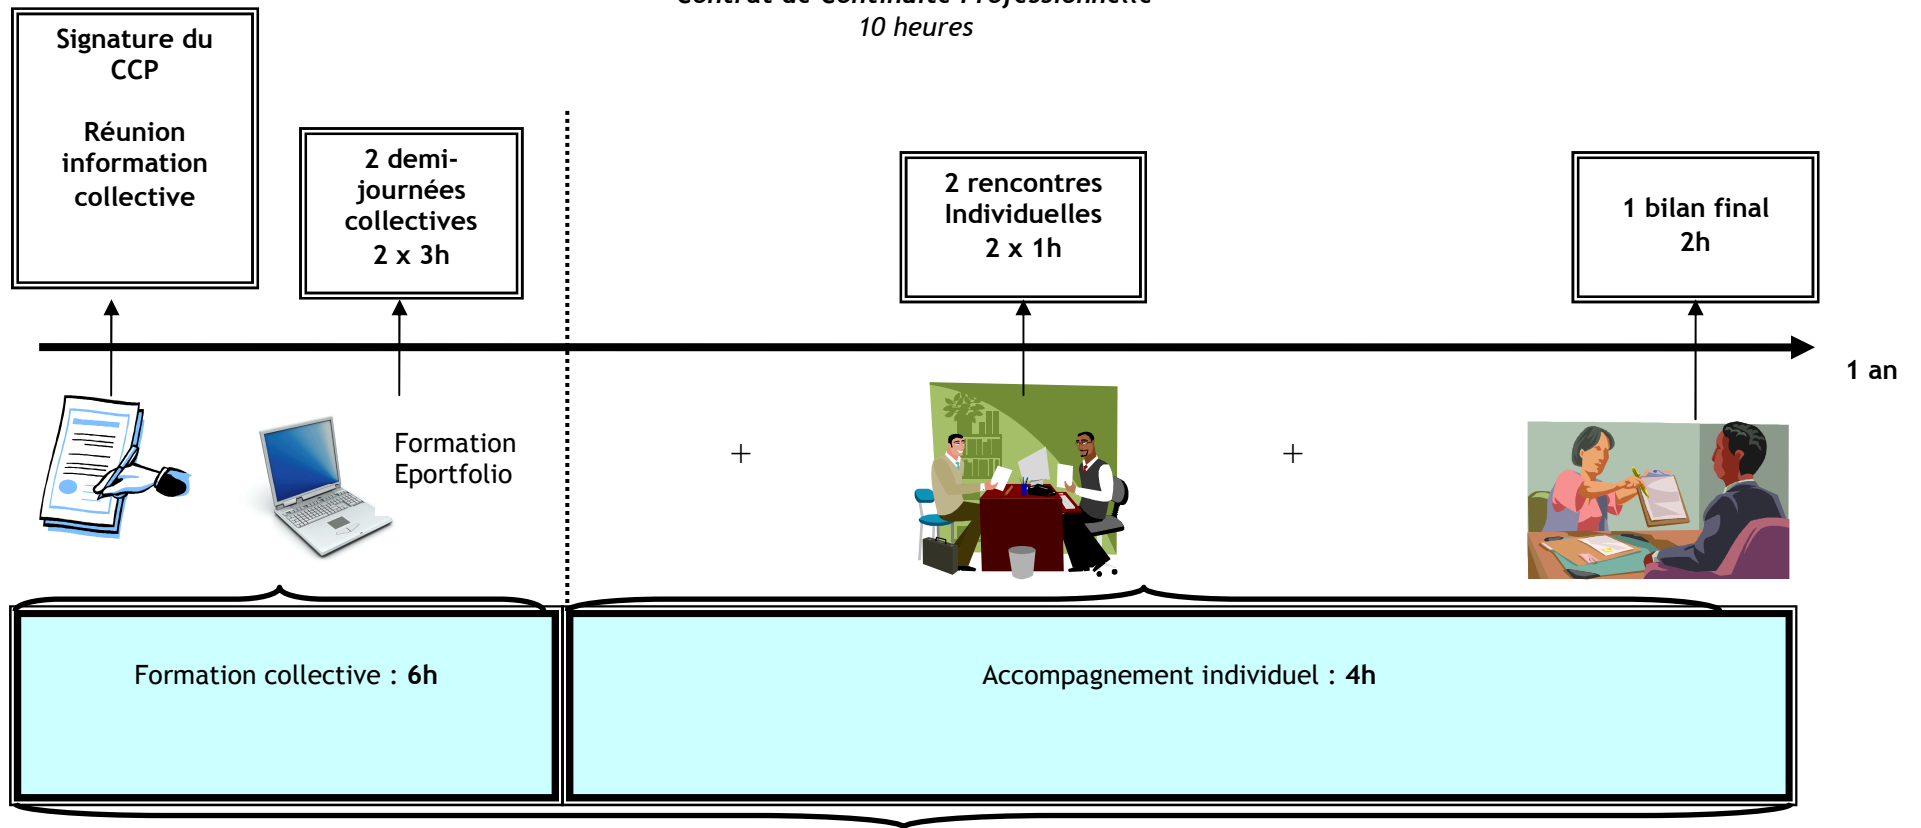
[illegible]
10 heures

Signature du CCP

Réunion information collective

2 demi-journées collectives
2 x 3h

2 rencontres Individuelles
2 x 1h

1 bilan final
2h

1 an

Formation Eportfolio

+

+

Formation collective : 6h

Accompagnement individuel : 4h